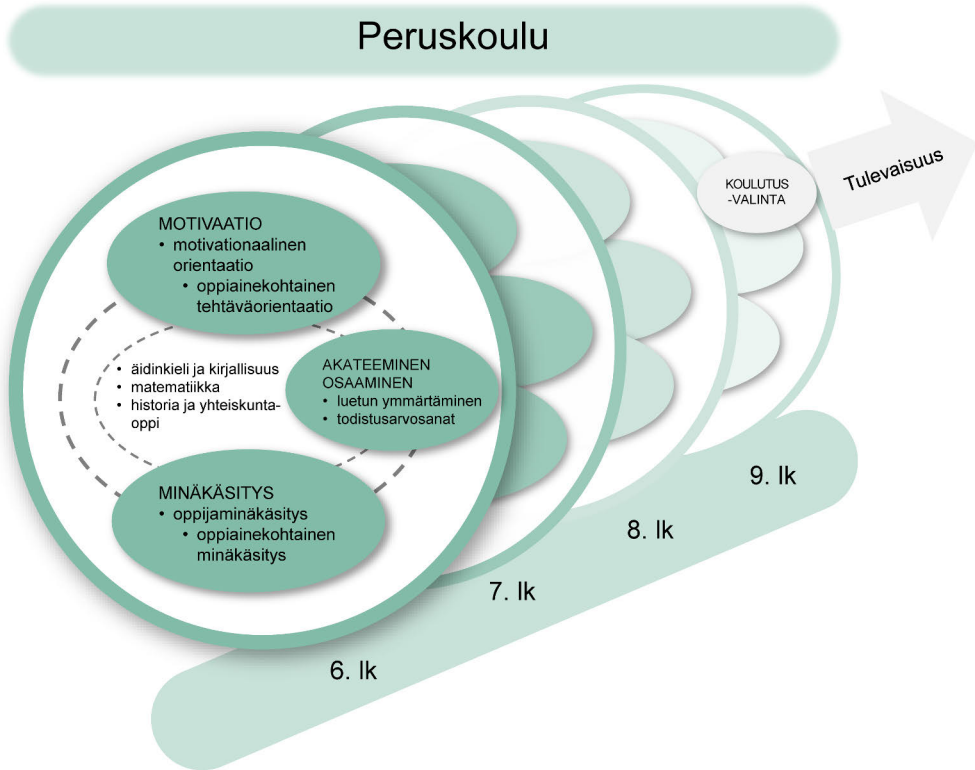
Peruskoulu

Tulevaisuus

KOULUTUS -VALINTA

MOTIVAATIO
• motivationaalinen orientaatio
• oppiainekohtainen tehtäväorientaatio

• äidinkieli ja kirjallisuus
• matematiikka
• historia ja yhteiskuntaoppi

AKATEEMINEN OSAAMINEN
• luetun ymmärtäminen
• todistusarvosanat

MINÄKÄSITYS
• oppijaminäkäsitys
• oppiainekohtainen minäkäsitys

9. lk

8. lk

7. lk

6. lk